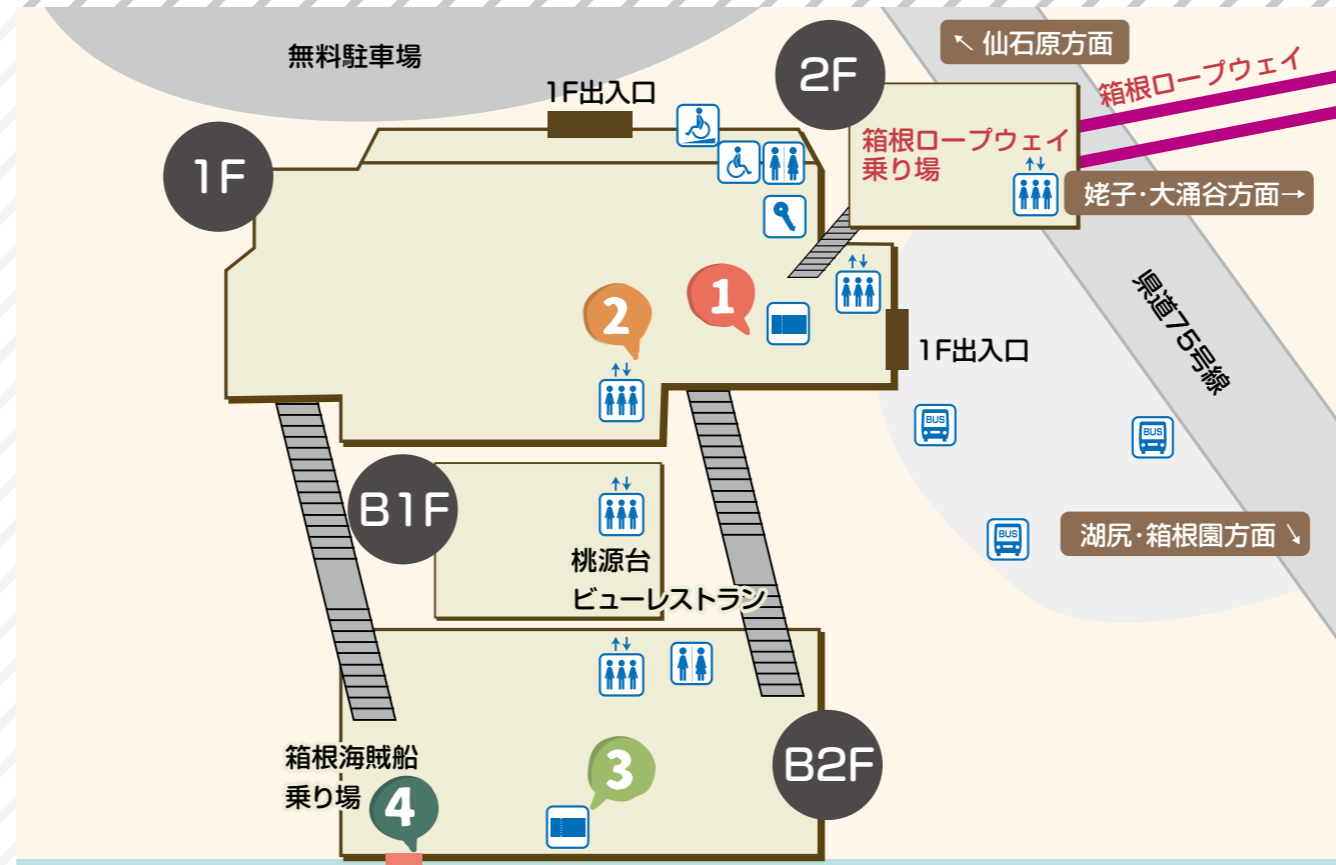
無料駐車場

1F出入口

2F

↖ 仙石原方面

箱根ロープウェイ

箱根ロープウェイ
乗り場

姥子･大涌谷方面→

1F

県道75号線

1

2

1F出入口

BUS

BUS

B1F

桃源台
ビューレストラン

湖尻･箱根園方面 ↘

BUS

B2F

箱根海賊船
乗り場

3

4